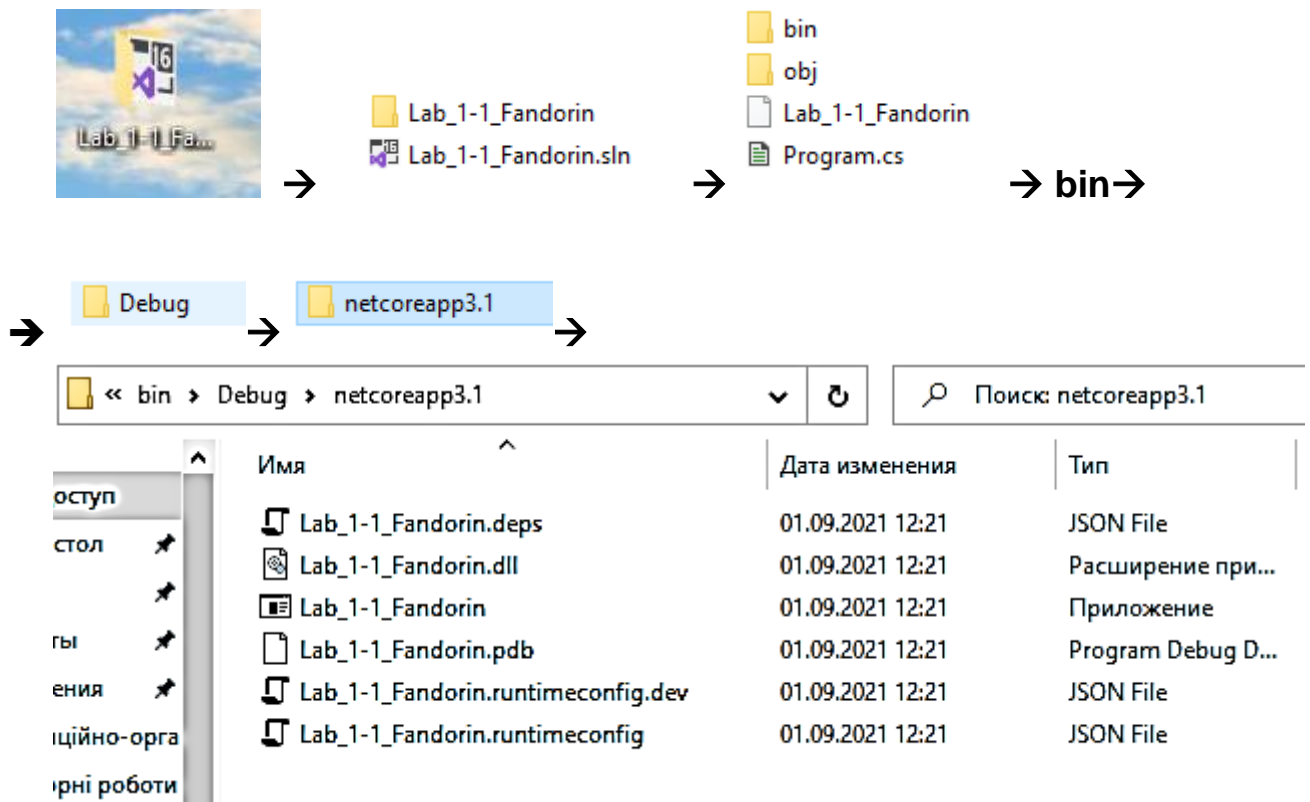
Lab_1-1_Fa...

→

Lab_1-1_Fandorin
Lab_1-1_Fandorin.sln

→

bin
obj
Lab_1-1_Fandorin
Program.cs

→ bin→

→ Debug → netcoreapp3.1 →

« bin › Debug › netcoreapp3.1

Поиск: netcoreapp3.1

| Имя | Дата изменения | Тип |
|---|---|---|
| Lab_1-1_Fandorin.deps | 01.09.2021 12:21 | JSON File |
| Lab_1-1_Fandorin.dll | 01.09.2021 12:21 | Расширение при... |
| Lab_1-1_Fandorin | 01.09.2021 12:21 | Приложение |
| Lab_1-1_Fandorin.pdb | 01.09.2021 12:21 | Program Debug D... |
| Lab_1-1_Fandorin.runtimeconfig.dev | 01.09.2021 12:21 | JSON File |
| Lab_1-1_Fandorin.runtimeconfig | 01.09.2021 12:21 | JSON File |

оступ
стол
ты
ения
іційно-орга
рні роботи